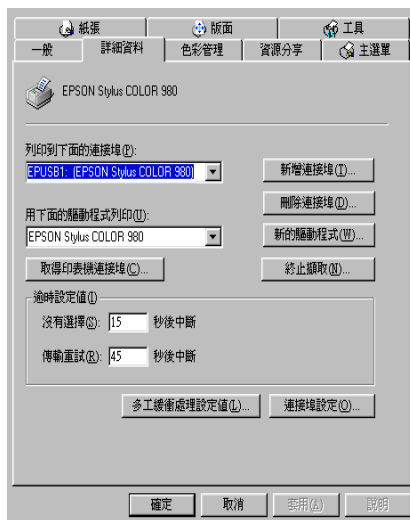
紙張
版面
工具
一般
詳細資料
色彩管理
資源分享
主選單

EPSON Stylus COLOR 980

列印到下面的連接埠(P):
EPUSB1: (EPSON Stylus COLOR 980)
新增連接埠(T)...
刪除連接埠(D)...
用下面的驅動程式列印(U):
EPSON Stylus COLOR 980
新的驅動程式(W)...
取得印表機連接埠(C)...
終止擷取(N)...

逾時設定值(I)
沒有選擇(S): 15 秒後中斷
傳輸重試(R): 45 秒後中斷

多工緩衝處理設定值(L)...
連接埠設定(O)...

確定
取消
套用(A)
說明